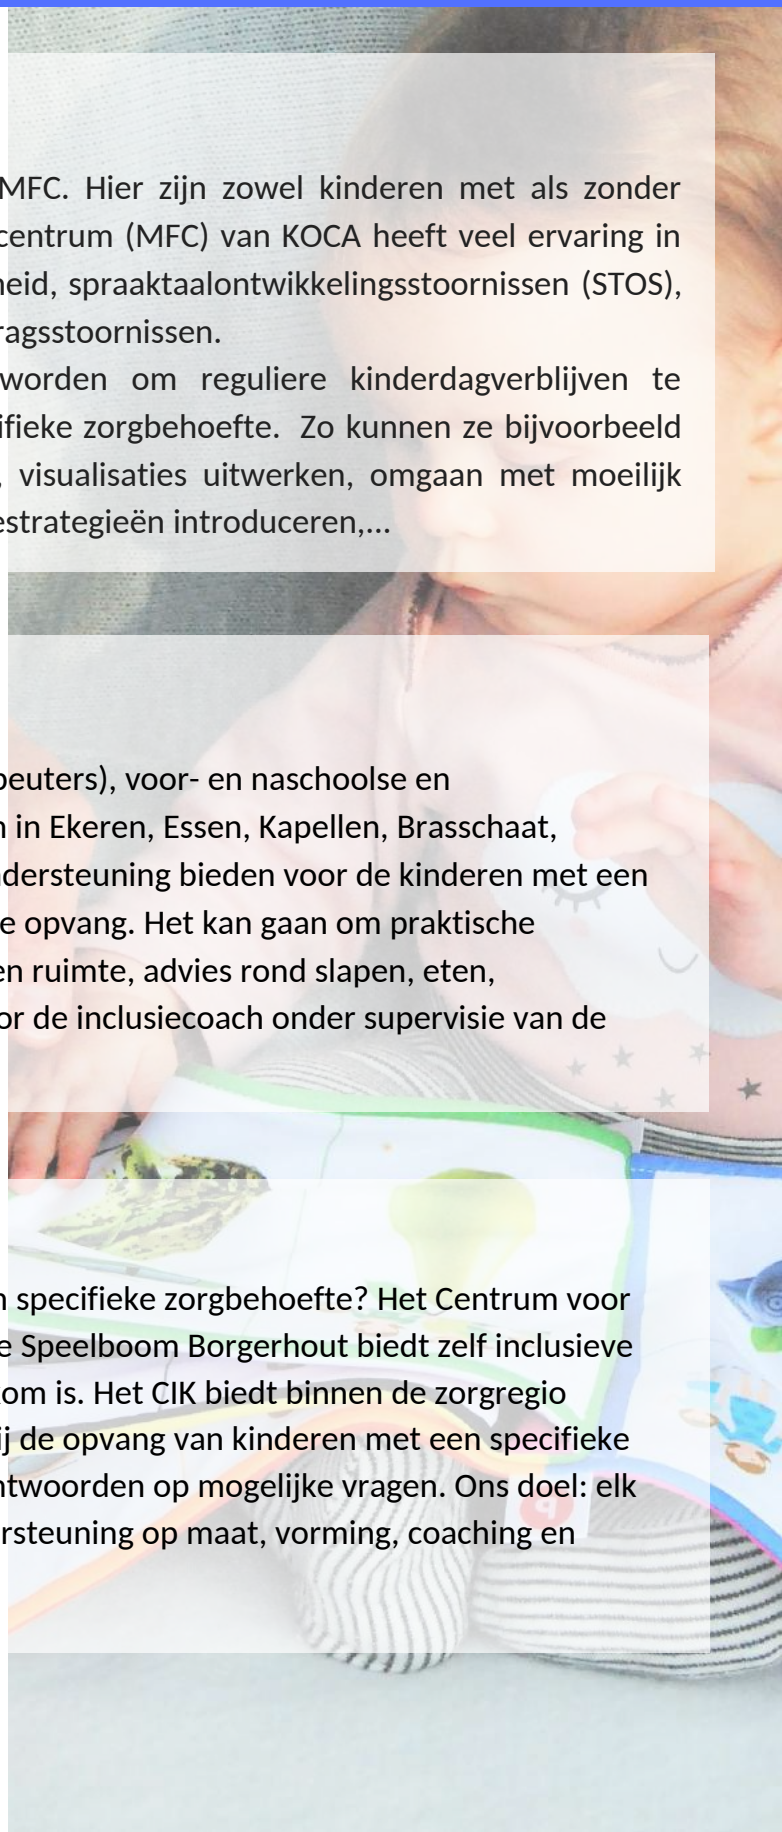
MFC. Hier zijn zowel kinderen met als zonder centrum (MFC) van KOCA heeft veel ervaring in heid, spraaktaalontwikkelingsstoornissen (STOS), ragsstoornissen.

worden om reguliere kinderdagverblijven te fieke zorgbehoefte. Zo kunnen ze bijvoorbeeld visualisaties uitwerken, omgaan met moeilijk estrategieën introduceren,...

beuters), voor- en naschoolse en n in Ekeren, Essen, Kapellen, Brasschaat, dersteuning bieden voor de kinderen met een e opvang. Het kan gaan om praktische en ruimte, advies rond slapen, eten, or de inclusiecoach onder supervisie van de

n specifieke zorgbehoefte? Het Centrum voor e Speelboom Borgerhout biedt zelf inclusieve om is. Het CIK biedt binnen de zorgregio ij de opvang van kinderen met een specifieke ntwoorden op mogelijke vragen. Ons doel: elk rsteuning op maat, vorming, coaching en